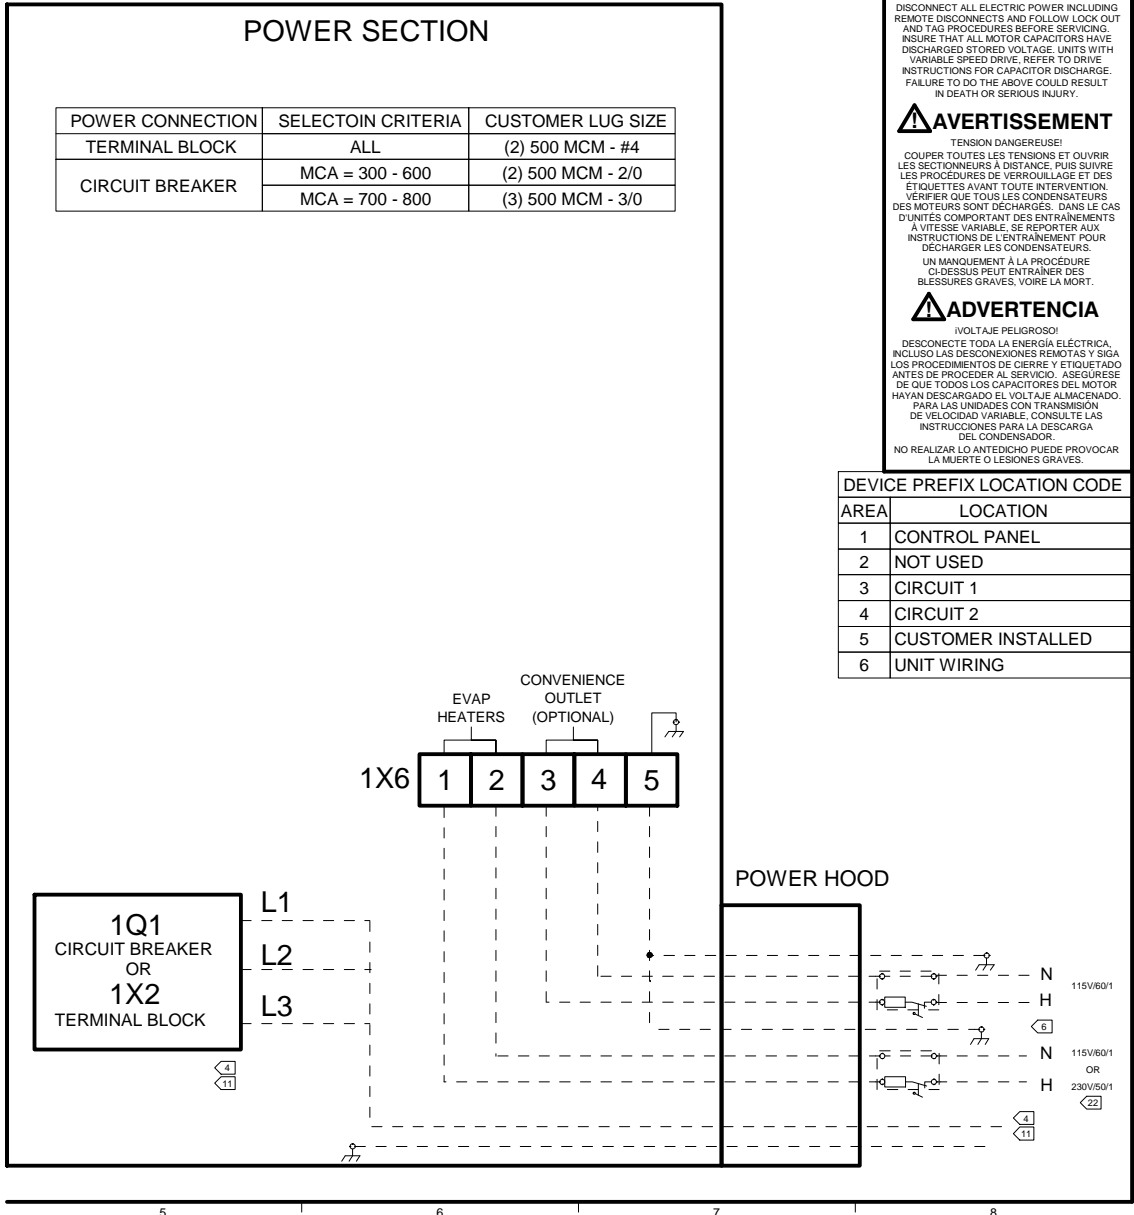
POWER SECTION

| POWER CONNECTION | SELECTOIN CRITERIA | CUSTOMER LUG SIZE |
|---|---|---|
| TERMINAL BLOCK | ALL | (2) 500 MCM - #4 |
| CIRCUIT BREAKER | MCA = 300 - 600 | (2) 500 MCM - 2/0 |
| | MCA = 700 - 800 | (3) 500 MCM - 3/0 |

DISCONNECT ALL ELECTRIC POWER INCLUDING REMOTE DISCONNECTS AND FOLLOW LOCK OUT AND TAG PROCEDURES BEFORE SERVICING. INSURE THAT ALL MOTOR CAPACITORS HAVE DISCHARGED STORED VOLTAGE. UNITS WITH VARIABLE SPEED DRIVE, REFER TO DRIVE INSTRUCTIONS FOR CAPACITOR DISCHARGE. FAILURE TO DO THE ABOVE COULD RESULT IN DEATH OR SERIOUS INJURY.

AVERTISSEMENT

TENSION DANGEREUSE!
COUPER TOUTES LES TENSIONS ET OUVRIR LES SECTIONNEURS À DISTANCE, PUIS SUIVRE LES PROCÉDURES DE VERROUILLAGE ET DES ÉTIQUETTES AVANT TOUTE INTERVENTION. VÉRIFIER QUE TOUS LES CONDENSATEURS DES MOTEURS SONT DÉCHARGÉS. DANS LE CAS D'UNITÉS COMPORTANT DES ENTRAÎNEMENTS À VITESSE VARIABLE, SE REPORTER AUX INSTRUCTIONS DE L'ENTRAÎNEMENT POUR DÉCHARGER LES CONDENSATEURS.
UN MANQUEMENT À LA PROCÉDURE CI-DESSUS PEUT ENTRAÎNER DES BLESSURES GRAVES, VOIRE LA MORT.

ADVERTENCIA

¡VOLTAJE PELIGROSO!
DESCONECTE TODA LA ENERGÍA ELÉCTRICA, INCLUSO LAS DESCONEXIONES REMOTAS Y SIGA LOS PROCEDIMIENTOS DE CIERRE Y ETIQUETADO ANTES DE PROCEDER AL SERVICIO. ASEGÚRESE DE QUE TODOS LOS CAPACITORES DEL MOTOR HAYAN DESCARGADO EL VOLTAJE ALMACENADO. PARA LAS UNIDADES CON TRANSMISIÓN DE VELOCIDAD VARIABLE, CONSULTE LAS INSTRUCCIONES PARA LA DESCARGA DEL CONDENSADOR.
NO REALIZAR LO ANTEDICHO PUEDE PROVOCAR LA MUERTE O LESIONES GRAVES.

| DEVICE PREFIX LOCATION CODE | |
|---|---|
| AREA | LOCATION |
| 1 | CONTROL PANEL |
| 2 | NOT USED |
| 3 | CIRCUIT 1 |
| 4 | CIRCUIT 2 |
| 5 | CUSTOMER INSTALLED |
| 6 | UNIT WIRING |

EVAP HEATERS
CONVENIENCE OUTLET (OPTIONAL)
1X6 1 2 3 4 5

POWER HOOD

1Q1
CIRCUIT BREAKER
OR
1X2
TERMINAL BLOCK
L1
L2
L3
4
11

N
H
115V/60/1
6
N
H
115V/60/1
OR
230V/50/1
22
4
11

5 6 7 8